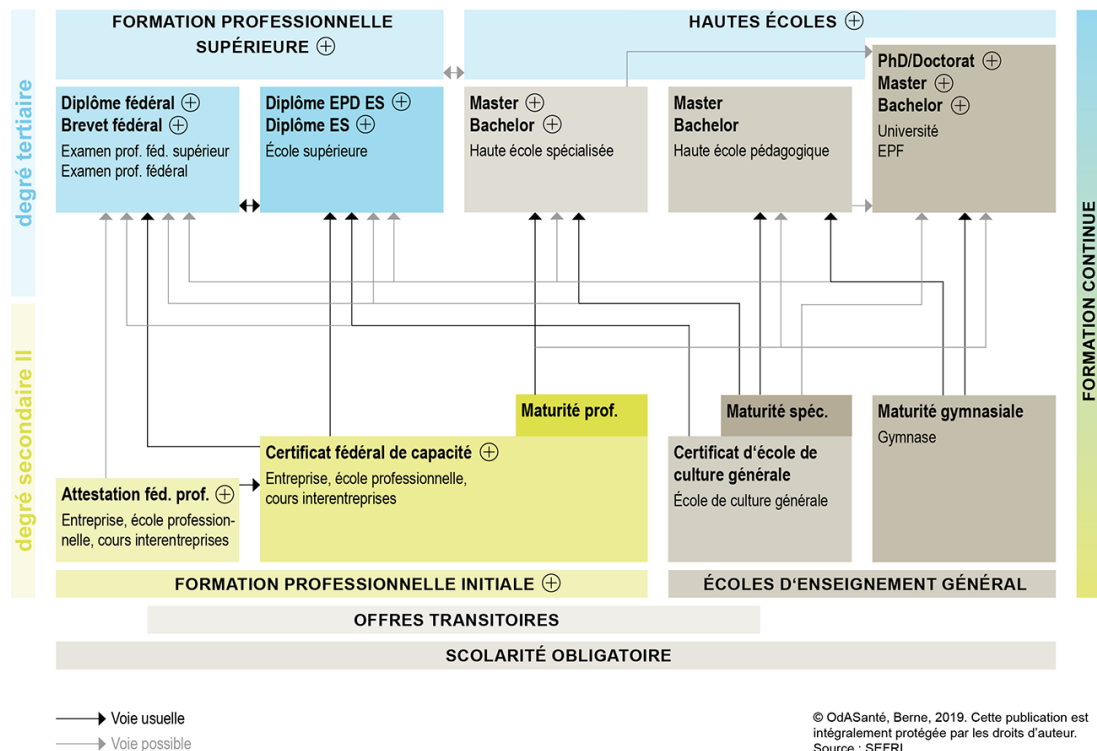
degré tertiaire

degré secondaire II

FORMATION PROFESSIONNELLE SUPÉRIEURE ⊕

HAUTES ÉCOLES ⊕

Diplôme fédéral ⊕
Brevet fédéral ⊕
Examen prof. féd. supérieur
Examen prof. fédéral

Diplôme EPD ES ⊕
Diplôme ES ⊕
École supérieure

Master ⊕
Bachelor ⊕
Haute école spécialisée

Master
Bachelor
Haute école pédagogique

PhD/Doctorat ⊕
Master ⊕
Bachelor ⊕
Université
EPF

Maturité prof.

Maturité spéc.

Maturité gymnasiale
Gymnase

Certificat fédéral de capacité ⊕
Entreprise, école professionnelle, cours interentreprises

Certificat d'école de culture générale
École de culture générale

Attestation féd. prof. ⊕
Entreprise, école professionnelle, cours interentreprises

FORMATION PROFESSIONNELLE INITIALE ⊕

ÉCOLES D'ENSEIGNEMENT GÉNÉRAL

OFFRES TRANSITOIRES

SCOLARITÉ OBLIGATOIRE

FORMATION CONTINUE

Voie usuelle
Voie possible

© OdASanté, Berne, 2019. Cette publication est intégralement protégée par les droits d'auteur. Source : SEFRI